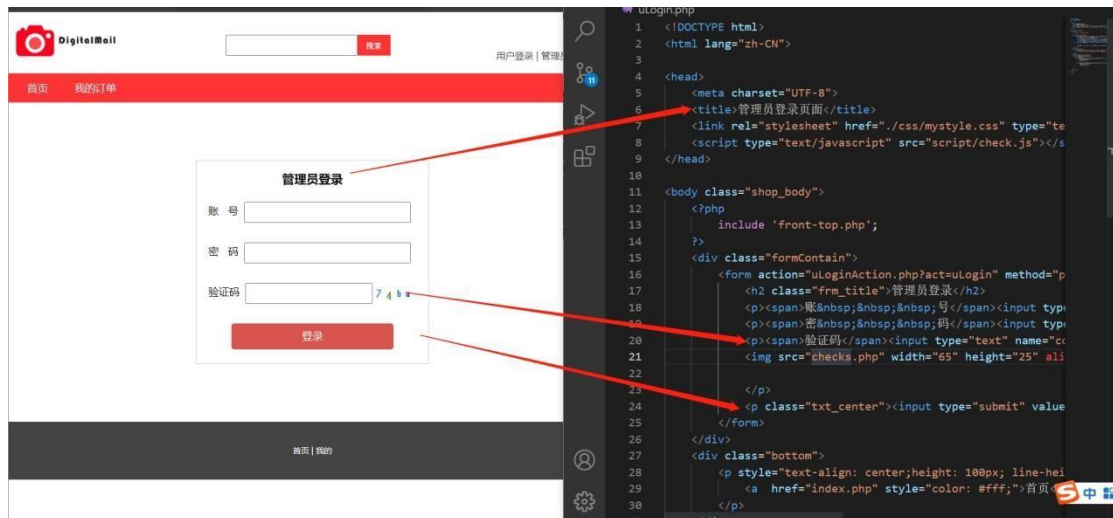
DigitalMall

搜索

用户登录 | 管理

首页 我的订单

管理员登录

账 号

密 码

验证码 7 4 b a

登录

首页 | 我的

uLogin.php

1 <!DOCTYPE html>
2 <html lang="zh-CN">
3
4 <head>
5 <meta charset="UTF-8">
6 <title>管理员登录页面</title>
7 <link rel="stylesheet" href="./css/mystyle.css" type="te
8 <script type="text/javascript" src="script/check.js"></s
9 </head>
10
11 <body class="shop_body">
12 <?php
13 include 'front-top.php';
14 ?>
15 <div class="formContain">
16 <form action="uLoginAction.php?act=uLogin" method="p
17 <h2 class="frm_title">管理员登录</h2>
18 <p><span>账&nbsp;&nbsp;&nbsp;号</span><input typ
19 <p><span>密&nbsp;&nbsp;&nbsp;码</span><input typ
20 <p><span>验证码</span><input type="text" name="c
21 <img src="checks.php" width="65" height="25" ali
22
23 </p>
24 <p class="txt_center"><input type="submit" value
25 </form>
26 </div>
27 <div class="bottom">
28 <p style="text-align: center;height: 100px; line-hei
29 <a href="index.php" style="color: #fff;">首页<
30 </p>

11

中